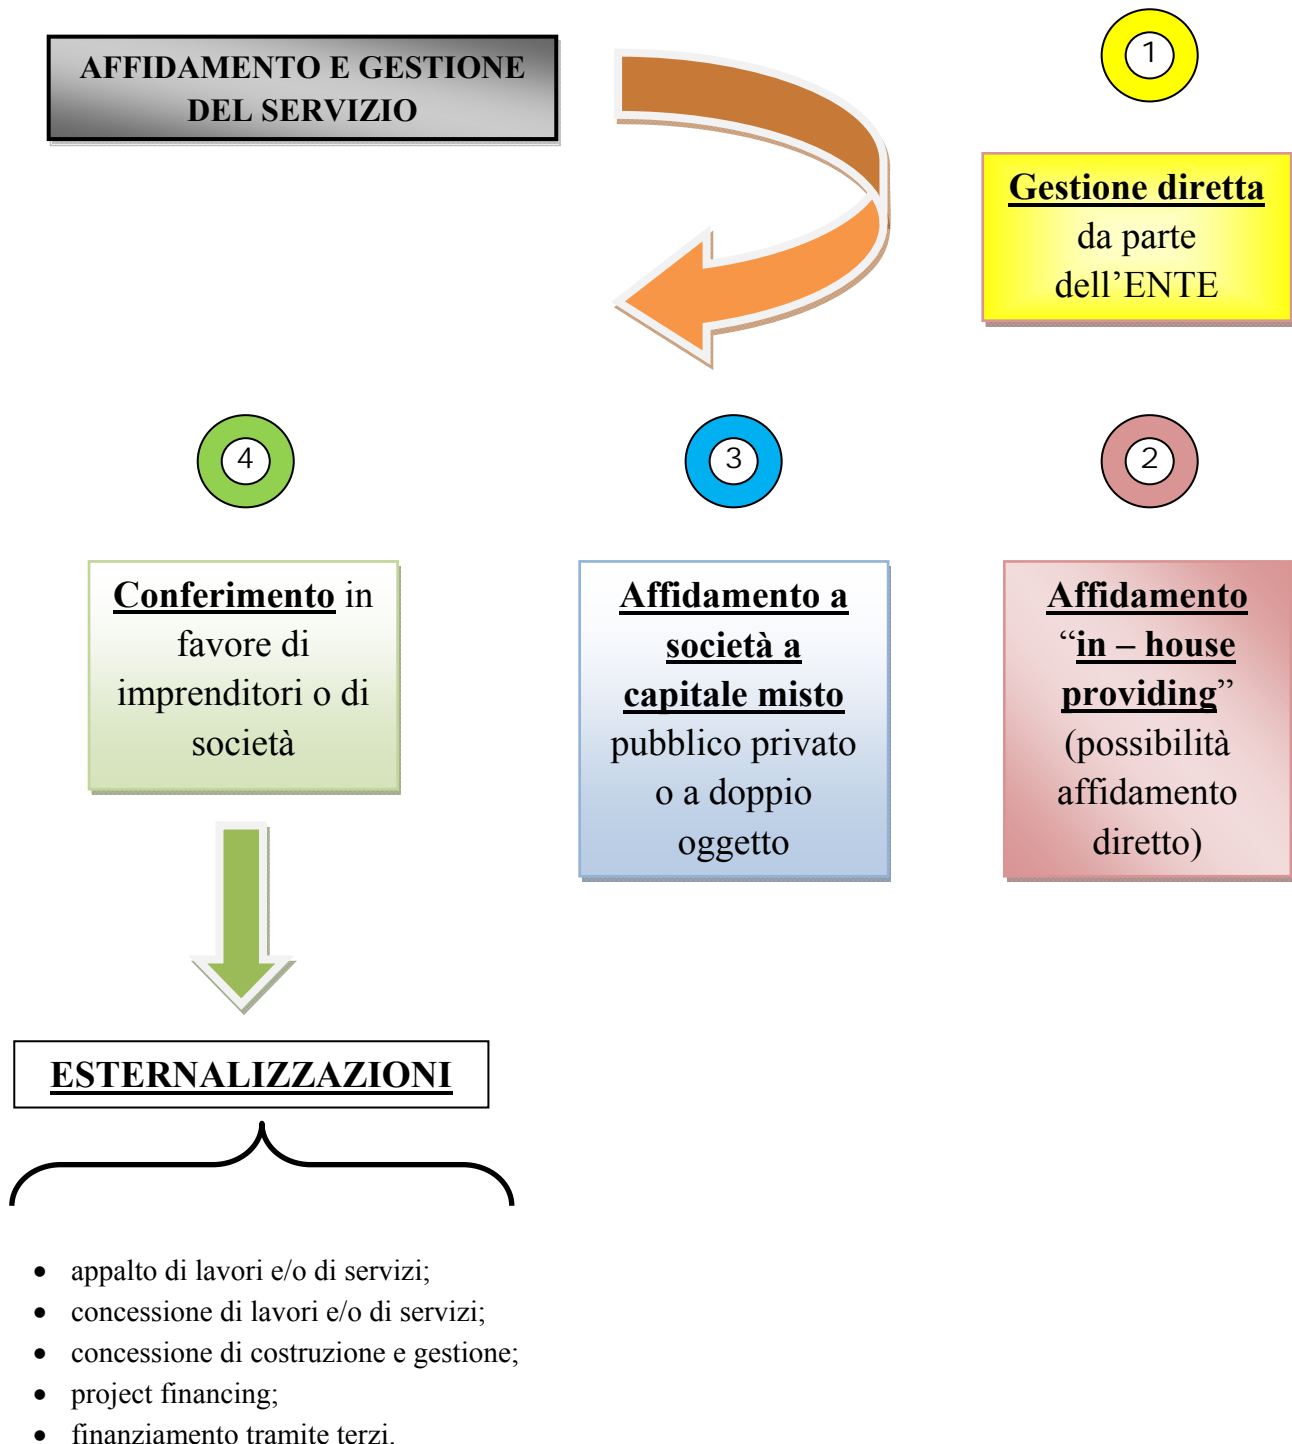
AFFIDAMENTO E GESTIONE DEL SERVIZIO

1

Gestione diretta da parte dell'ENTE

4

3

2

Conferimento in favore di imprenditori o di società

Affidamento a società a capitale misto pubblico privato o a doppio oggetto

Affidamento "in – house providing" (possibilità affidamento diretto)

ESTERNALIZZAZIONI

- appalto di lavori e/o di servizi;
- concessione di lavori e/o di servizi;
- concessione di costruzione e gestione;
- project financing;
- finanziamento tramite terzi.